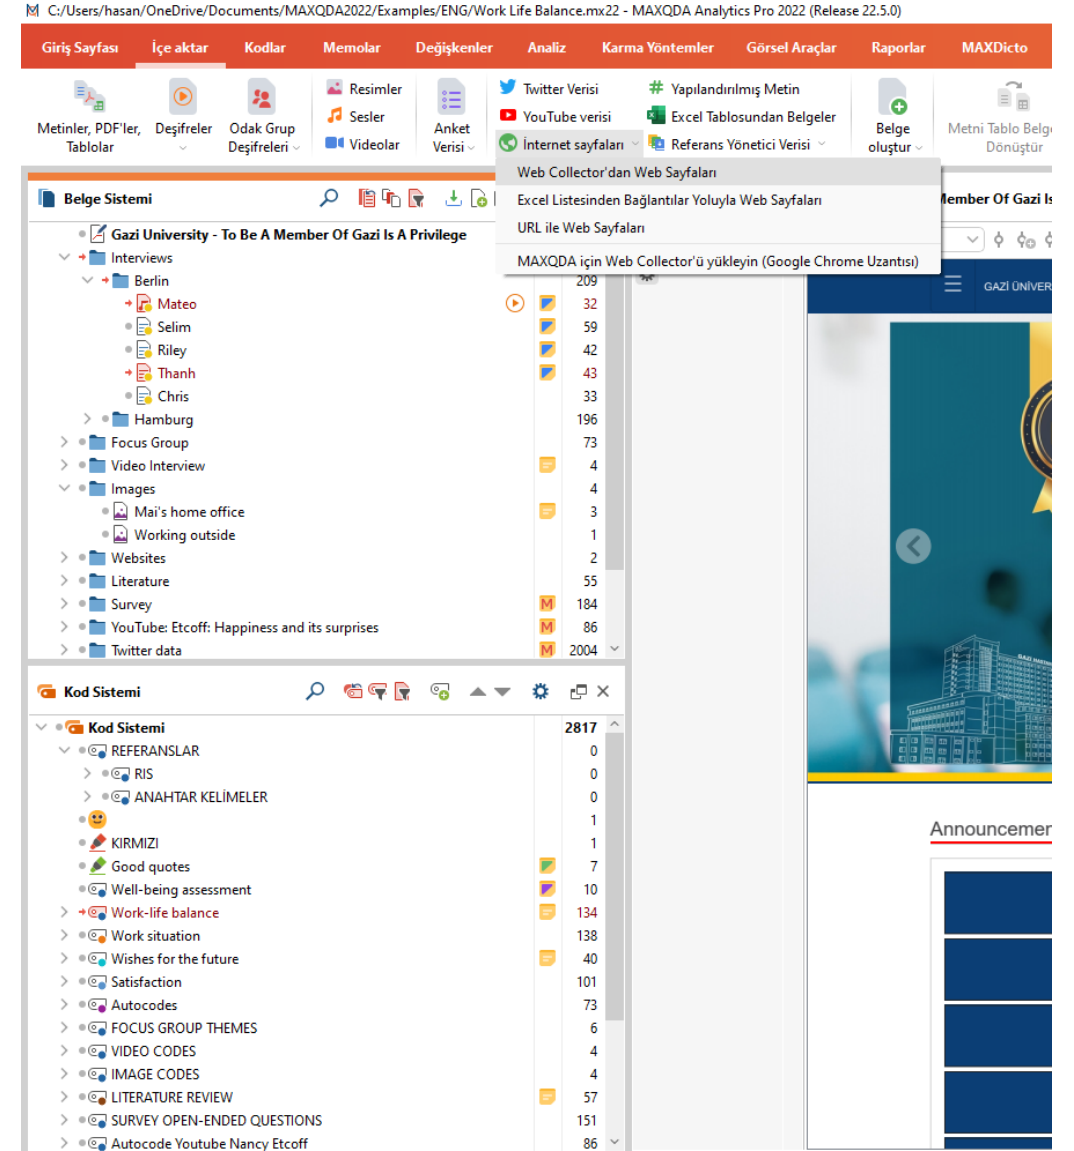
C:/Users/hasan/OneDrive/Documents/MAXQDA2022/Examples/ENG/Work Life Balance.mx22 - MAXQDA Analytics Pro 2022 (Release 22.5.0)

Giriş Sayfası İçe aktar Kodlar Memolar Değişkenler Analiz Karma Yöntemler Görsel Araçlar Raporlar MAXDicto

Metinler, PDF'ler, Tablolar
Deşifreler
Odak Grup Deşifreleri
Resimler
Sesler
Videolar
Anket Verisi
Twitter Verisi
YouTube verisi
İnternet sayfaları
Yapılandırılmış Metin
Excel Tablosundan Belgeler
Referans Yönetici Verisi
Belge oluştur
Metni Tablo Belge Dönüştür

Web Collector'dan Web Sayfaları
Excel Listesinden Bağlantılar Yoluyla Web Sayfaları
URL ile Web Sayfaları
MAXQDA için Web Collector'ü yükleyin (Google Chrome Uzantısı)

Belge Sistemi
Member Of Gazi Is

Gazi University - To Be A Member Of Gazi Is A Privilege
Interviews
Berlin 209
Mateo 32
Selim 59
Riley 42
Thanh 43
Chris 33
Hamburg 196
Focus Group 73
Video Interview 4
Images 4
Mai's home office 3
Working outside 1
Websites 2
Literature 55
Survey 184
YouTube: Etcoff: Happiness and its surprises 86
Twitter data 2004

GAZİ ÜNIVER

Kod Sistemi
Kod Sistemi 2817
REFERANSLAR 0
RIS 0
ANAHTAR KELİMELER 0
1
KIRMIZI 1
Good quotes 7
Well-being assessment 10
Work-life balance 134
Work situation 138
Wishes for the future 40
Satisfaction 101
Autocodes 73
FOCUS GROUP THEMES 6
VIDEO CODES 4
IMAGE CODES 4
LITERATURE REVIEW 57
SURVEY OPEN-ENDED QUESTIONS 151
Autocode Youtube Nancy Etcoff 86

Announcemer